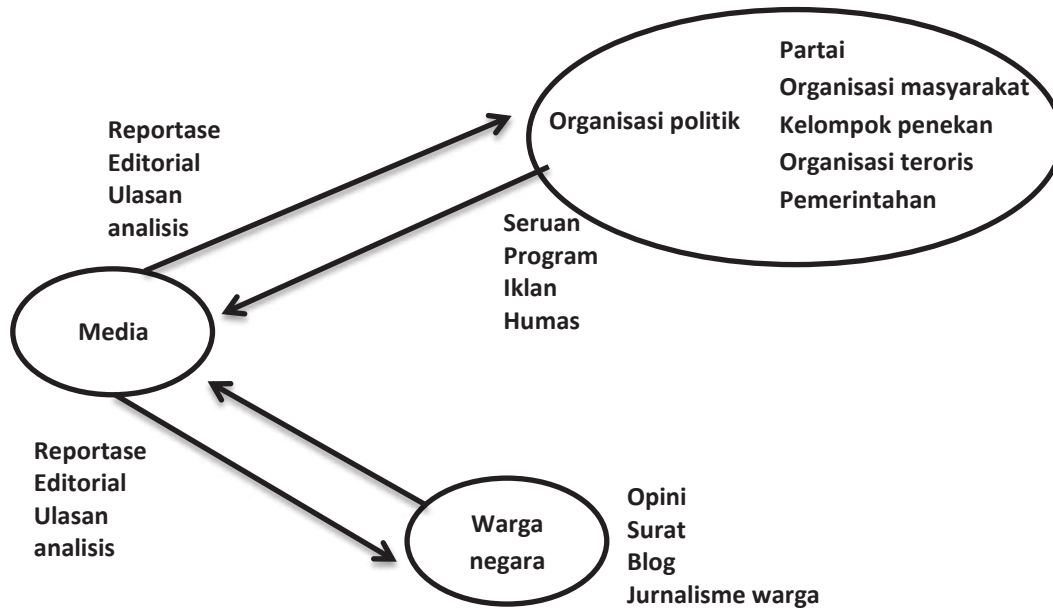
Partai
Organisasi masyarakat
Kelompok penekan
Organisasi teroris
Pemerintahan

Organisasi politik

Reportase
Editorial
Ulasan
analisis

Seruan
Program
Iklan
Humas

Media

Reportase
Editorial
Ulasan
analisis

Warga negara

Opini
Surat
Blog
Jurnalisme warga